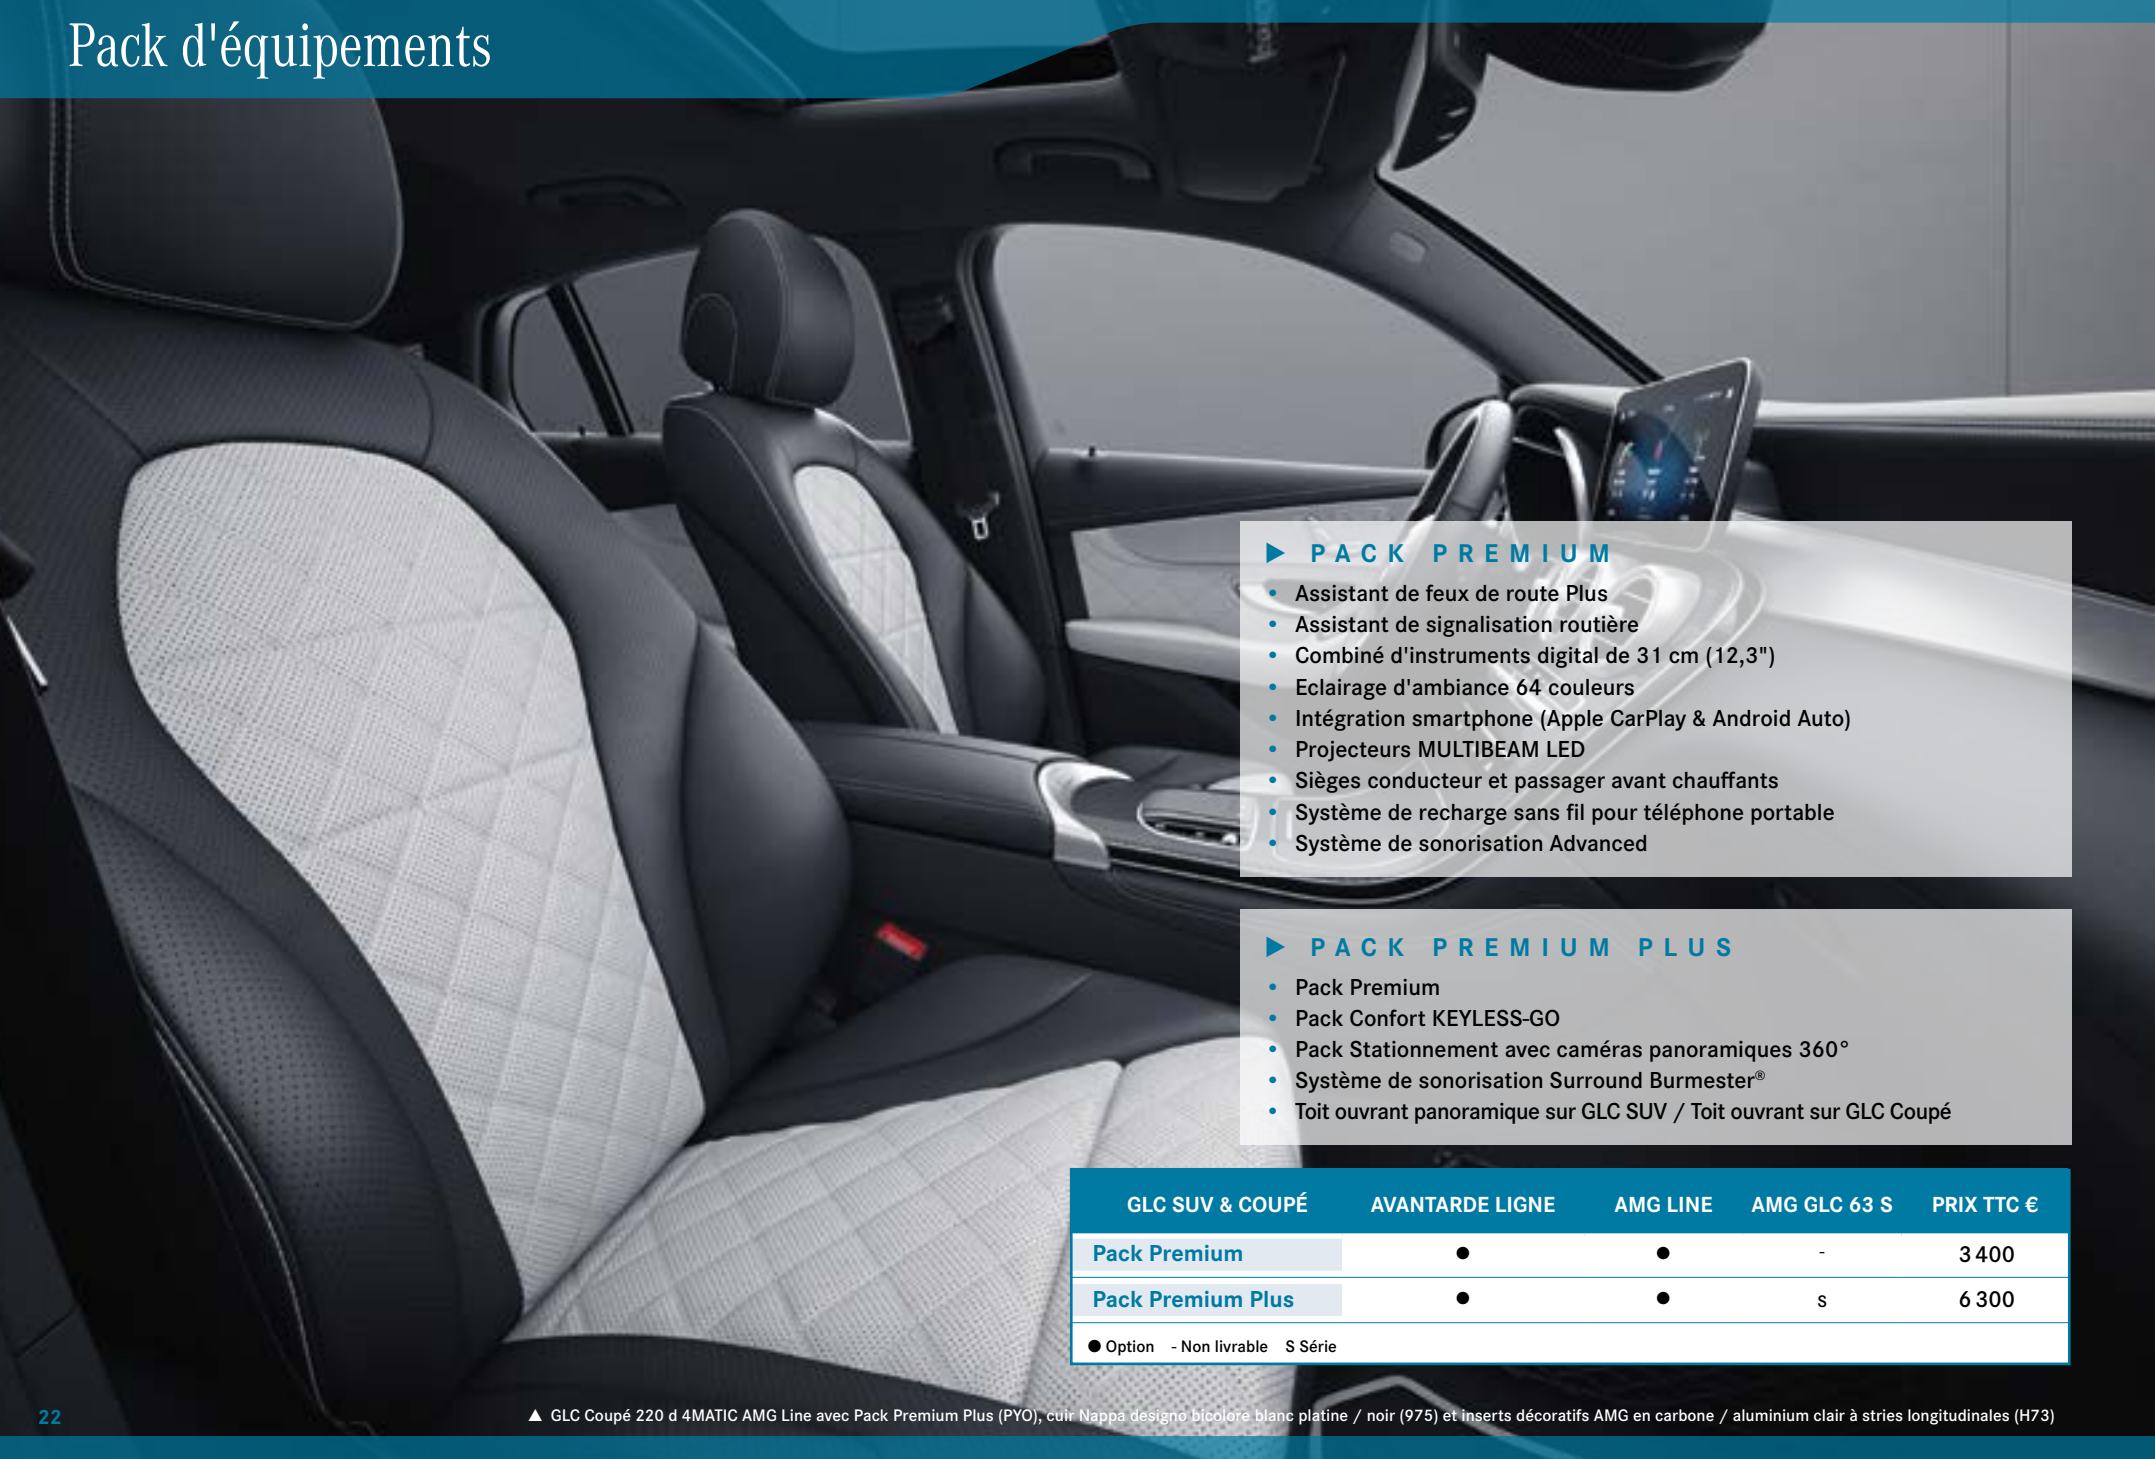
Pack d'équipements

PACK PREMIUM

- Assistant de feux de route Plus
- Assistant de signalisation routière
- Combiné d'instruments digital de 31 cm (12,3")
- Eclairage d'ambiance 64 couleurs
- Intégration smartphone (Apple CarPlay & Android Auto)
- Projecteurs MULTIBEAM LED
- Sièges conducteur et passager avant chauffants
- Système de recharge sans fil pour téléphone portable
- Système de sonorisation Advanced

PACK PREMIUM PLUS

- Pack Premium
- Pack Confort KEYLESS-GO
- Pack Stationnement avec caméras panoramiques 360°
- Système de sonorisation Surround Burmester®
- Toit ouvrant panoramique sur GLC SUV / Toit ouvrant sur GLC Coupé

| GLC SUV & COUPÉ | AVANTARDE LIGNE | AMG LINE | AMG GLC 63 S | PRIX TTC € |
|---|---|---|---|---|
| Pack Premium | ● | ● | - | 3 400 |
| Pack Premium Plus | ● | ● | S | 6 300 |

● Option - Non livrable S Série

22

▲ GLC Coupé 220 d 4MATIC AMG Line avec Pack Premium Plus (PYO), cuir Nappa designo bicolore blanc platine / noir (975) et inserts décoratifs AMG en carbone / aluminium clair à stries longitudinales (H73)